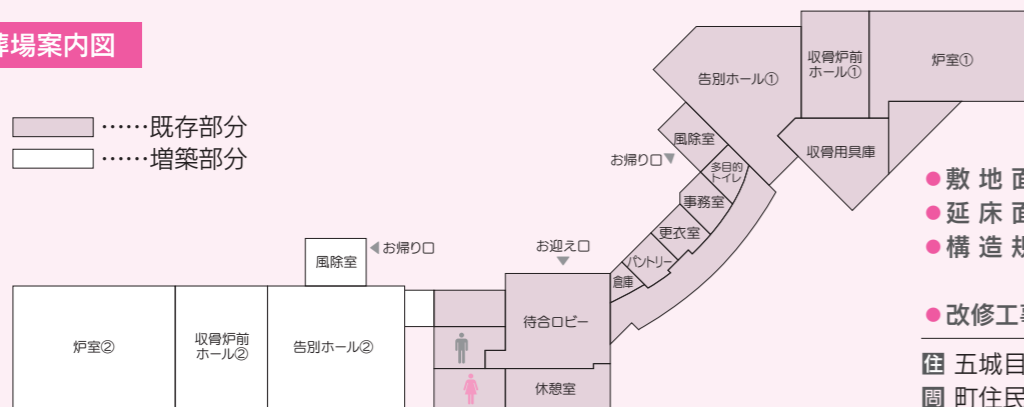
葬場案内図

……既存部分
……増築部分

告別ホール①
収骨炉前ホール①
炉室①
風除室
お帰り口
多目的トイレ
収骨用具庫
事務室
更衣室
パントリー
倉庫
お迎え口
風除室
お帰り口
待合ロビー
休憩室
炉室②
収骨炉前ホール②
告別ホール②

● 敷 地 面
● 延 床 面
● 構 造 規

● 改修工事

住 五城目
問 町住民